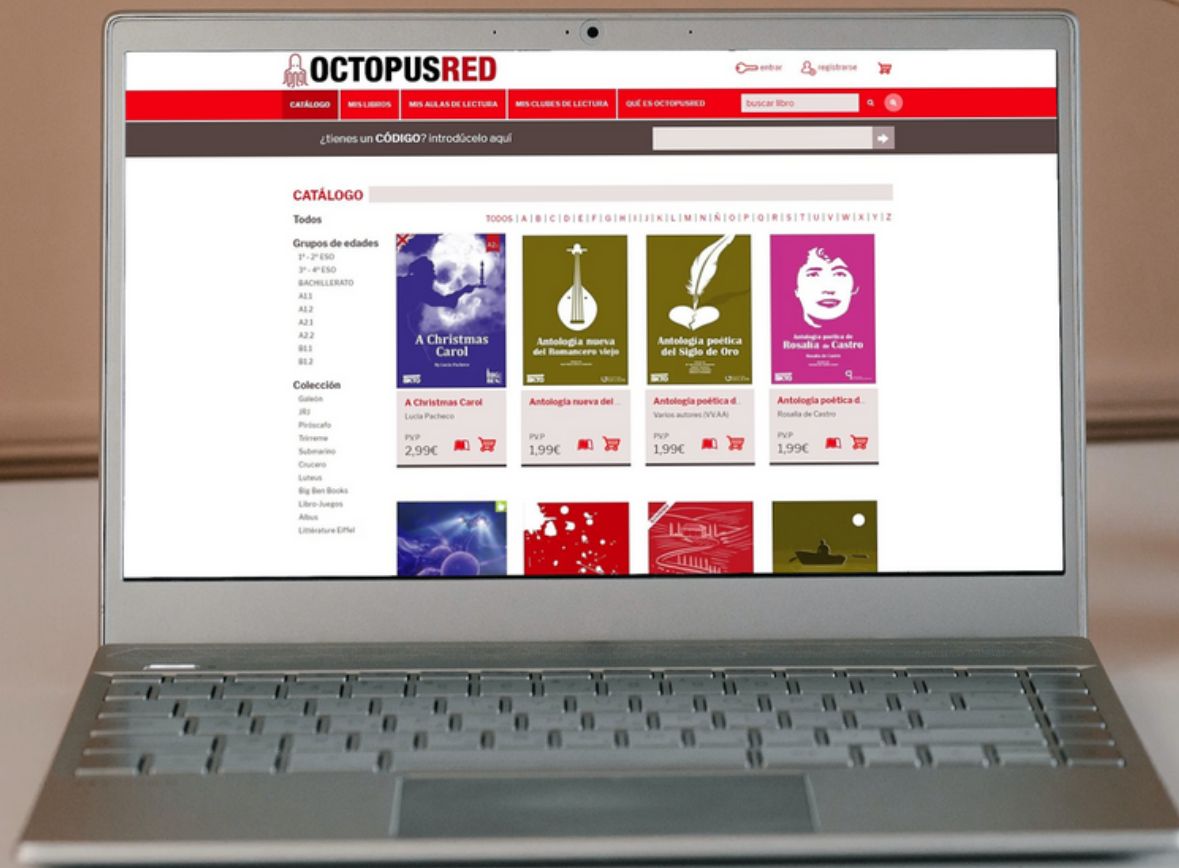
OCTOPUSRED

entrar registrarse

CATÁLOGO | MIS LIBROS | MIS AULAS DE LECTURA | MIS CLUBES DE LECTURA | QUÉ ES OCTOPUSRED

buscar libro

¿tienes un CÓDIGO? introdúcelo aquí

CATÁLOGO

Todos

TODOS | A | B | C | D | E | F | G | H | I | J | K | L | M | N | Ñ | O | P | Q | R | S | T | U | V | W | X | Y | Z

Grupos de edades
1º - 2º ESO
3º - 4º ESO
BACHILLERATO
A1.1
A1.2
A2.1
A2.2
B1.1
B1.2

Colección
Galeón
JRJ
Piróscafo
Trirreme
Submarino
Crucero
Luteus
Big Ben Books
Libro-Juegos
Albus
Littérature Eiffel

A Christmas Carol
A Christmas Carol
Lucía Pacheco
PVP
2,99€

Antología nueva del Romancero viejo
Antología nueva del ...
PVP
1,99€

Antología poética del Siglo de Oro
Antología poética d...
Varios autores (VV.AA)
PVP
1,99€

Antología poética de Rosalía de Castro
Antología poética d...
Rosalía de Castro
PVP
1,99€